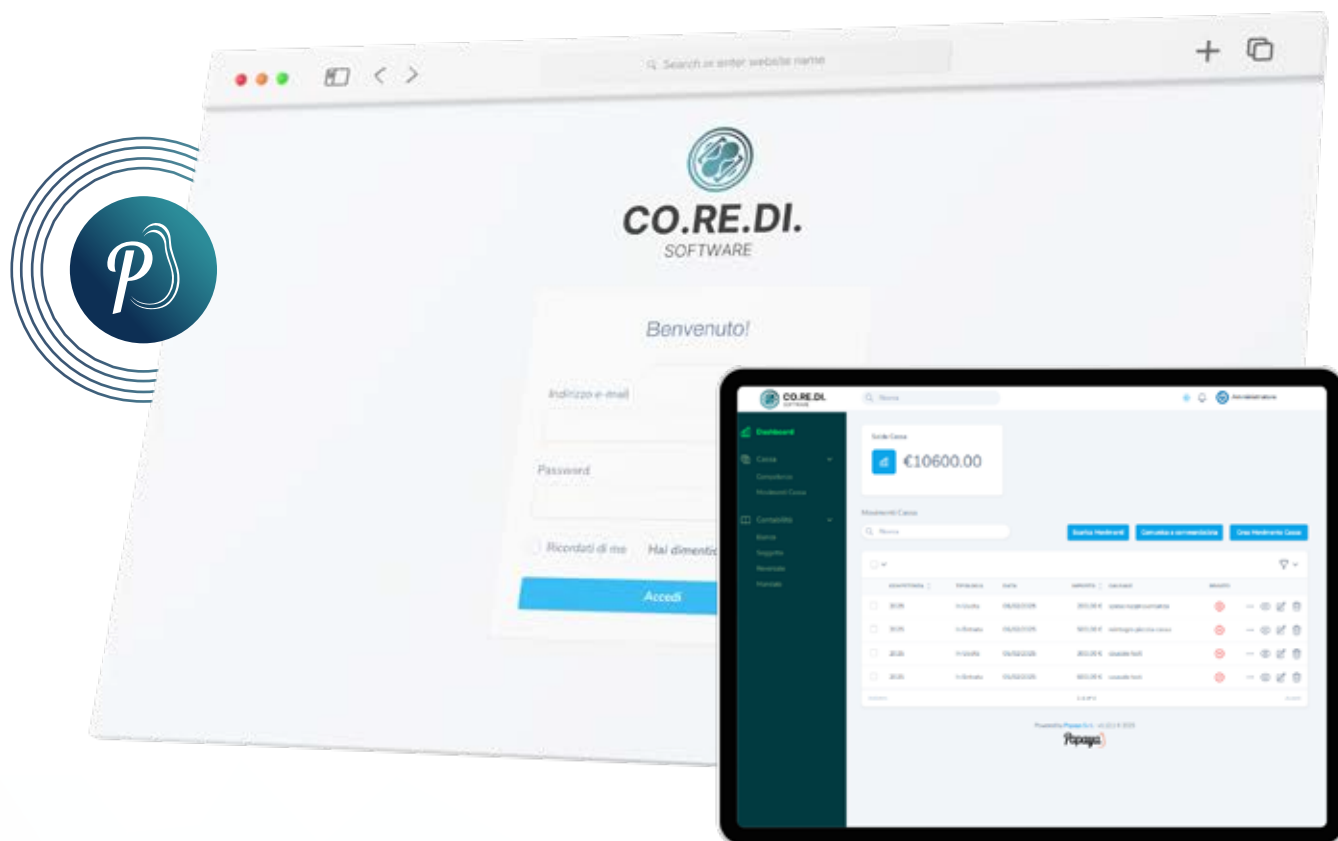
Search or enter website name

CO.RE.DI.
SOFTWARE

Benvenuto!

Indirizzo e-mail

Password

Ricordati di me

Hai dimentic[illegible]

Accedi

CO.RE.DI.
SOFTWARE

Q Ricerca

Dashboard

Cassa

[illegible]

Movimenti Cassa

Contabilità

Banca

Soggetto

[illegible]

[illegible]

Saldo Cassa

€10600.00

Movimenti Cassa

Q Ricerca

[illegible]

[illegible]

Crea Movimento Cassa

| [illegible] | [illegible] | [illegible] | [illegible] | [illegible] | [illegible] |
|---|---|---|---|---|---|
| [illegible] | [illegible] | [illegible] | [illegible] | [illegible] | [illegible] |
| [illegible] | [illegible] | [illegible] | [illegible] | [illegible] | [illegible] |
| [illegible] | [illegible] | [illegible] | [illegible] | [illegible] | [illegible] |
| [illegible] | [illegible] | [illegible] | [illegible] | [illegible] | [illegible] |

Powered by Papaya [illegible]

Papaya